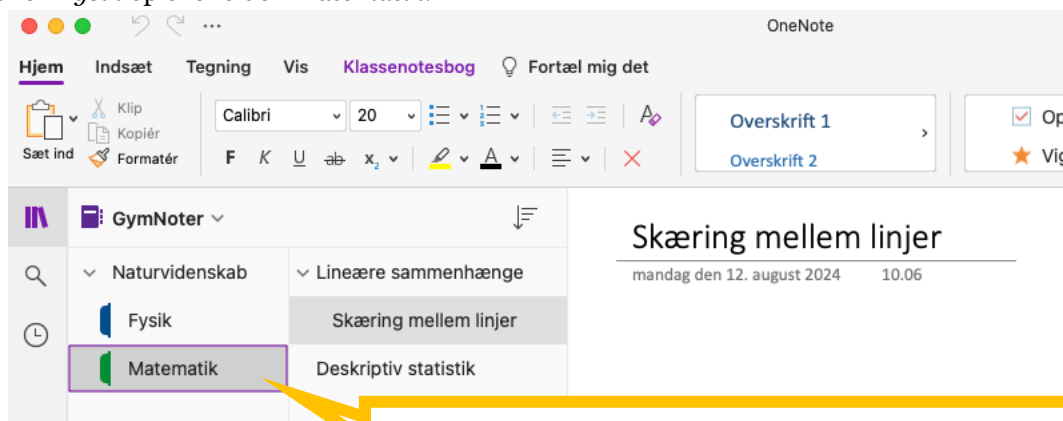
OneNote

Hjem Indsæt Tegning Vis Klassenotesbog Fortæl mig det

Klip
Kopiér
Sæt ind Formatér

Calibri 20

F K U ab $x_2$ A

Overskrift 1
Overskrift 2

Op
Vig

GymNoter

Naturvidenskab
Fysik
Matematik

Lineære sammenhænge
Skæring mellem linjer
Deskriptiv statistik

Skæring mellem linjer
mandag den 12. august 2024 10.06